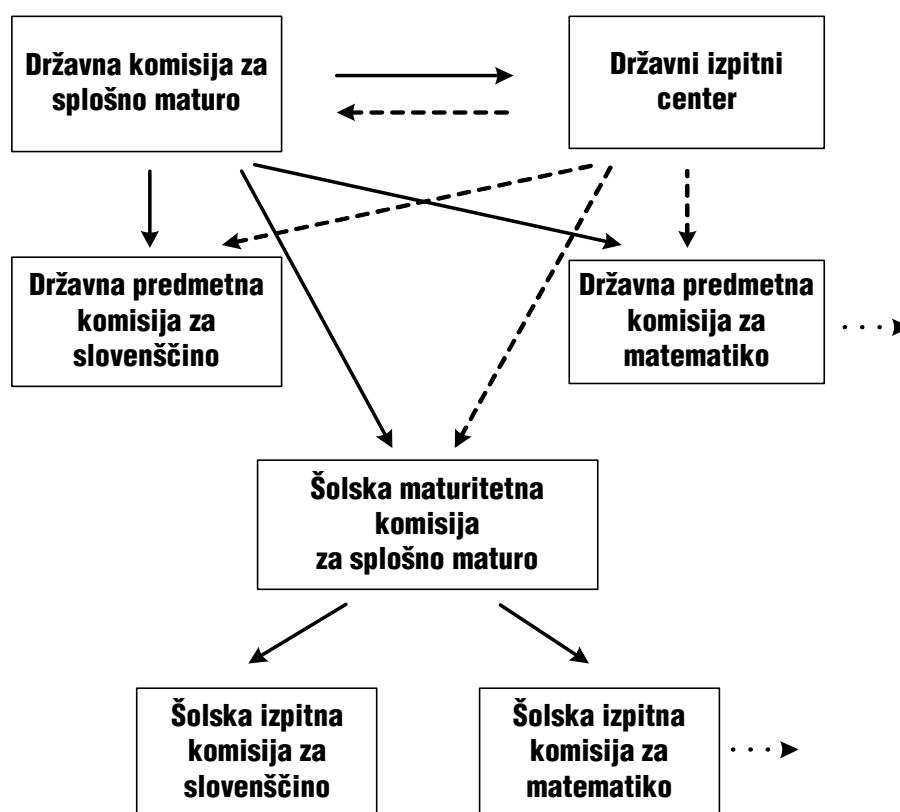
Državna komisija za splošno maturo

Državni izpitni center

Državna predmetna komisija za slovenščino

Državna predmetna komisija za matematiko

Šolska maturitetna komisija za splošno maturo

Šolska izpitna komisija za slovenščino

Šolska izpitna komisija za matematiko